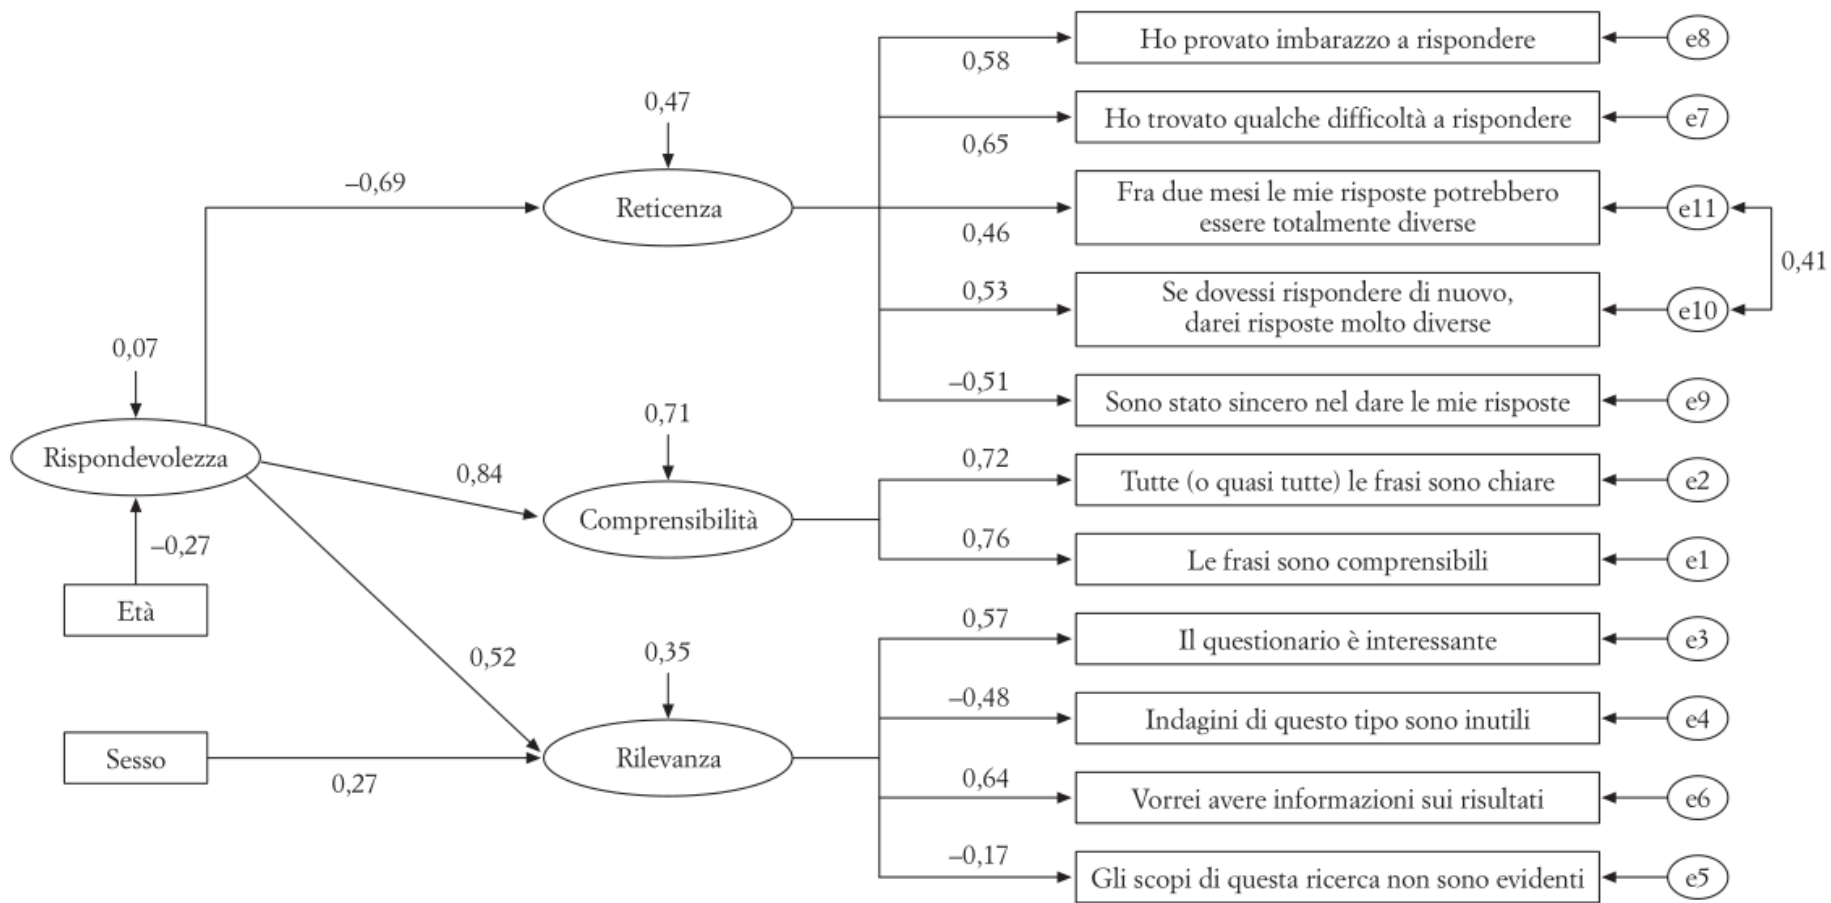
0,07

Rispondevolezza

–0,27

Età

Sesso

0,27

–0,69

0,84

0,52

0,47

Reticenza

0,71

Comprensibilità

0,35

Rilevanza

0,58

Ho provato imbarazzo a rispondere

e8

0,65

Ho trovato qualche difficoltà a rispondere

e7

0,46

Fra due mesi le mie risposte potrebbero essere totalmente diverse

e11

0,41

0,53

Se dovessi rispondere di nuovo, darei risposte molto diverse

e10

–0,51

Sono stato sincero nel dare le mie risposte

e9

0,72

Tutte (o quasi tutte) le frasi sono chiare

e2

0,76

Le frasi sono comprensibili

e1

0,57

Il questionario è interessante

e3

–0,48

Indagini di questo tipo sono inutili

e4

0,64

Vorrei avere informazioni sui risultati

e6

–0,17

Gli scopi di questa ricerca non sono evidenti

e5